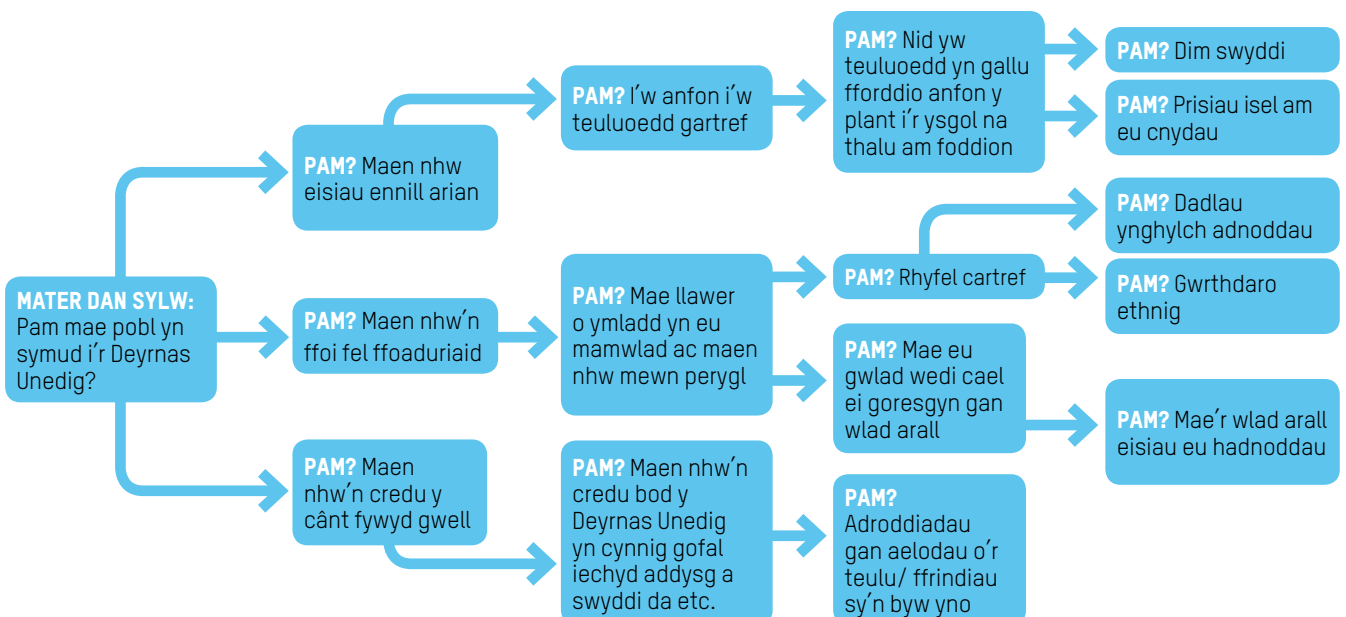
MATER DAN SYLW: Pam mae pobl yn symud i'r Deyrnas Unedig?

PAM? Maen nhw eisiau ennill arian

PAM? I'w anfon i'w teuluoedd gartref

PAM? Nid yw teuluoedd yn gallu fforddio anfon y plant i'r ysgol na thalu am foddion

PAM? Dim swyddi

PAM? Prisiau isel am eu cnydau

PAM? Maen nhw'n ffoi fel ffoaduriaid

PAM? Mae llawer o ymladd yn eu mamwlad ac maen nhw mewn perygl

PAM? Rhyfel cartref

PAM? Dadlau ynghylch adnoddau

PAM? Gwrthdaro ethnig

PAM? Mae eu gwlad wedi cael ei goresgyn gan wlad arall

PAM? Mae'r wlad arall eisiau eu hadnoddau

PAM? Maen nhw'n credu y cânt fywyd gwell

PAM? Maen nhw'n credu bod y Deyrnas Unedig yn cynnig gofal iechyd addysg a swyddi da etc.

PAM? Adroddiadau gan aelodau o'r teulu/ ffrindiau sy'n byw yno